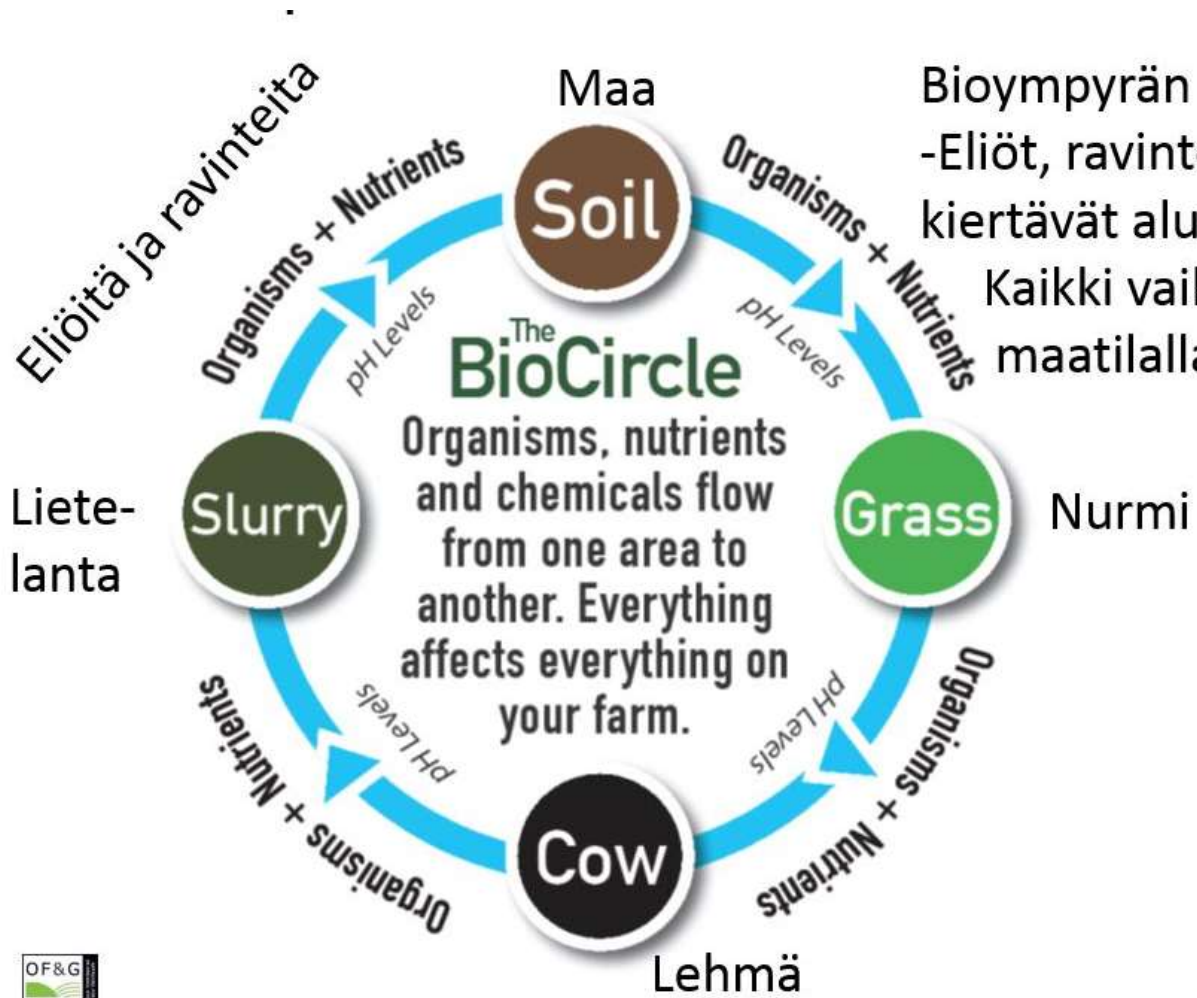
Eliöitä ja ravinteita

Maa

Bioympyrän
-Eliöt, ravint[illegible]
kiertävät alu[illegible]
Kaikki vai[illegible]
maatilalla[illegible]

Soil

Organisms + Nutrients
pH Levels

Organisms + Nutrients
pH Levels

The BioCircle
Organisms, nutrients and chemicals flow from one area to another. Everything affects everything on your farm.

Liete-
lanta

Slurry

Grass

Nurmi

Organisms + Nutrients
pH Levels

Organisms + Nutrients
pH Levels

Cow

Lehmä

OF&G